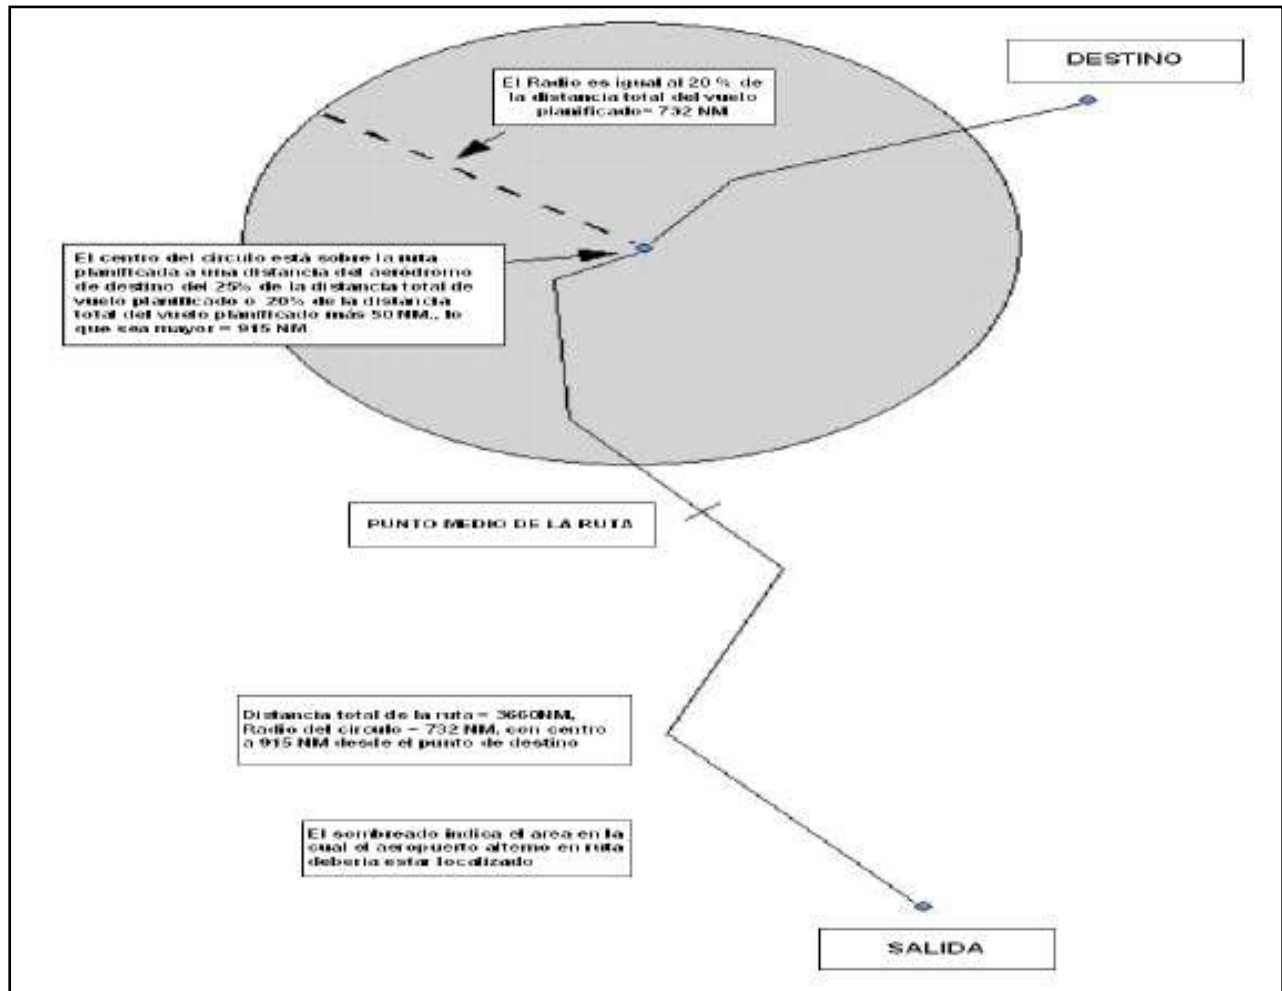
DESTINO

El Radio es igual al 20 % de la distancia total del vuelo planificado= 732 NM

El centro del circulo está sobre la ruta planificada a una distancia del aeródromo de destino del 25% de la distancia total de vuelo planificado o 20% de la distancia total del vuelo planificado más 50 NM., lo que sea mayor = 915 NM

PUNTO MEDIO DE LA RUTA

Distancia total de la ruta = 3660NM, Radio del circulo = 732 NM, con centro a 915 NM desde el punto de destino

El sombreado indica el area en la cual el aeropuerto alterno en ruta deberia estar localizado

SALIDA